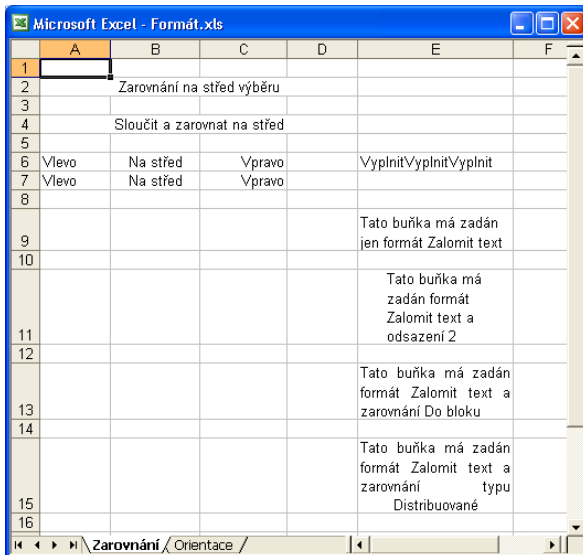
Microsoft Excel - Formát.xls

| | A | B | C | D | E | F |
|---|---|---|---|---|---|---|
| 1 | | | | | | |
| 2 | | Zarovnání na střed výběru | | | | |
| 3 | | | | | | |
| 4 | | Sloučit a zarovnat na střed | | | | |
| 5 | | | | | | |
| 6 | Vlevo | Na střed | Vpravo | | VyplnitVyplnitVyplnit | |
| 7 | Vlevo | Na střed | Vpravo | | | |
| 8 | | | | | | |
| 9 | | | | | Tato buňka má zadán jen formát Zalomit text | |
| 10 | | | | | | |
| 11 | | | | | Tato buňka má zadán formát Zalomit text a odsazení 2 | |
| 12 | | | | | | |
| 13 | | | | | Tato buňka má zadán formát Zalomit text a zarovnání Do bloku | |
| 14 | | | | | | |
| 15 | | | | | Tato buňka má zadán formát Zalomit text a zarovnání typu Distribuované | |
| 16 | | | | | | |

Zarovnání / Orientace